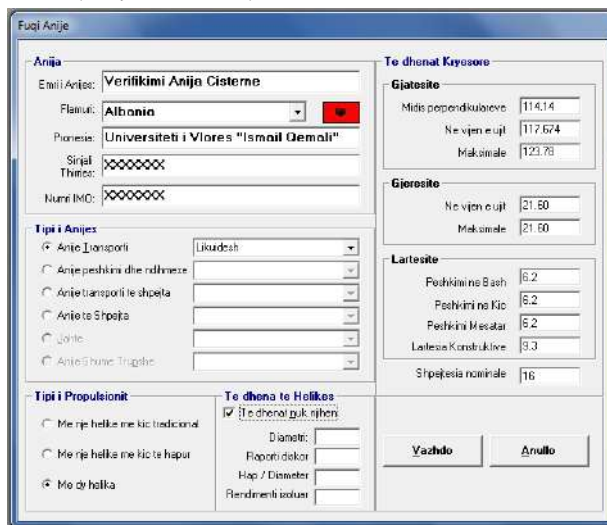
Fuqi Anije

Anija
Emri i Anijes: Verifikimi Anija Cisterne
Flamuri: Albania
Pronesia: Universiteti i Vlores "Ismail Qemali"
Sinjal Thirres: XXXXXXX
Numri IMO: XXXXXXX

Tipi i Anijes
Anije Transporti Likuidesh
Anije peshkimi dhe ndihmese
Anije transporti te shpejta
Anije te Shpejta
Jahte
Anije Shume Trupshe

Tipi i Propulsionit
Me nje helike me kic tradicional
Me nje helike me kic te hapur
Me dy helika

Te dhena te Helikes
Te dhenat nuk njihen
Diametri:
Raporti diskor
Hap / Diameter
Rendimenti izoluar

Te dhenat Kryesore
Gjatesite
Midis perpendikulareve 114.14
Ne vijen e ujit 117.674
Maksimale 123.78

Gjeresite
Ne vijen e ujit 21.60
Maksimale 21.60

Lartesite
Peshkimi ne Bash 6.2
Peshkimi ne Kic 6.2
Peshkimi Mesatar 6.2
Lartesia Konstruktive 9.3

Shpejtesia nominale 16

Vazhdo
Anullo